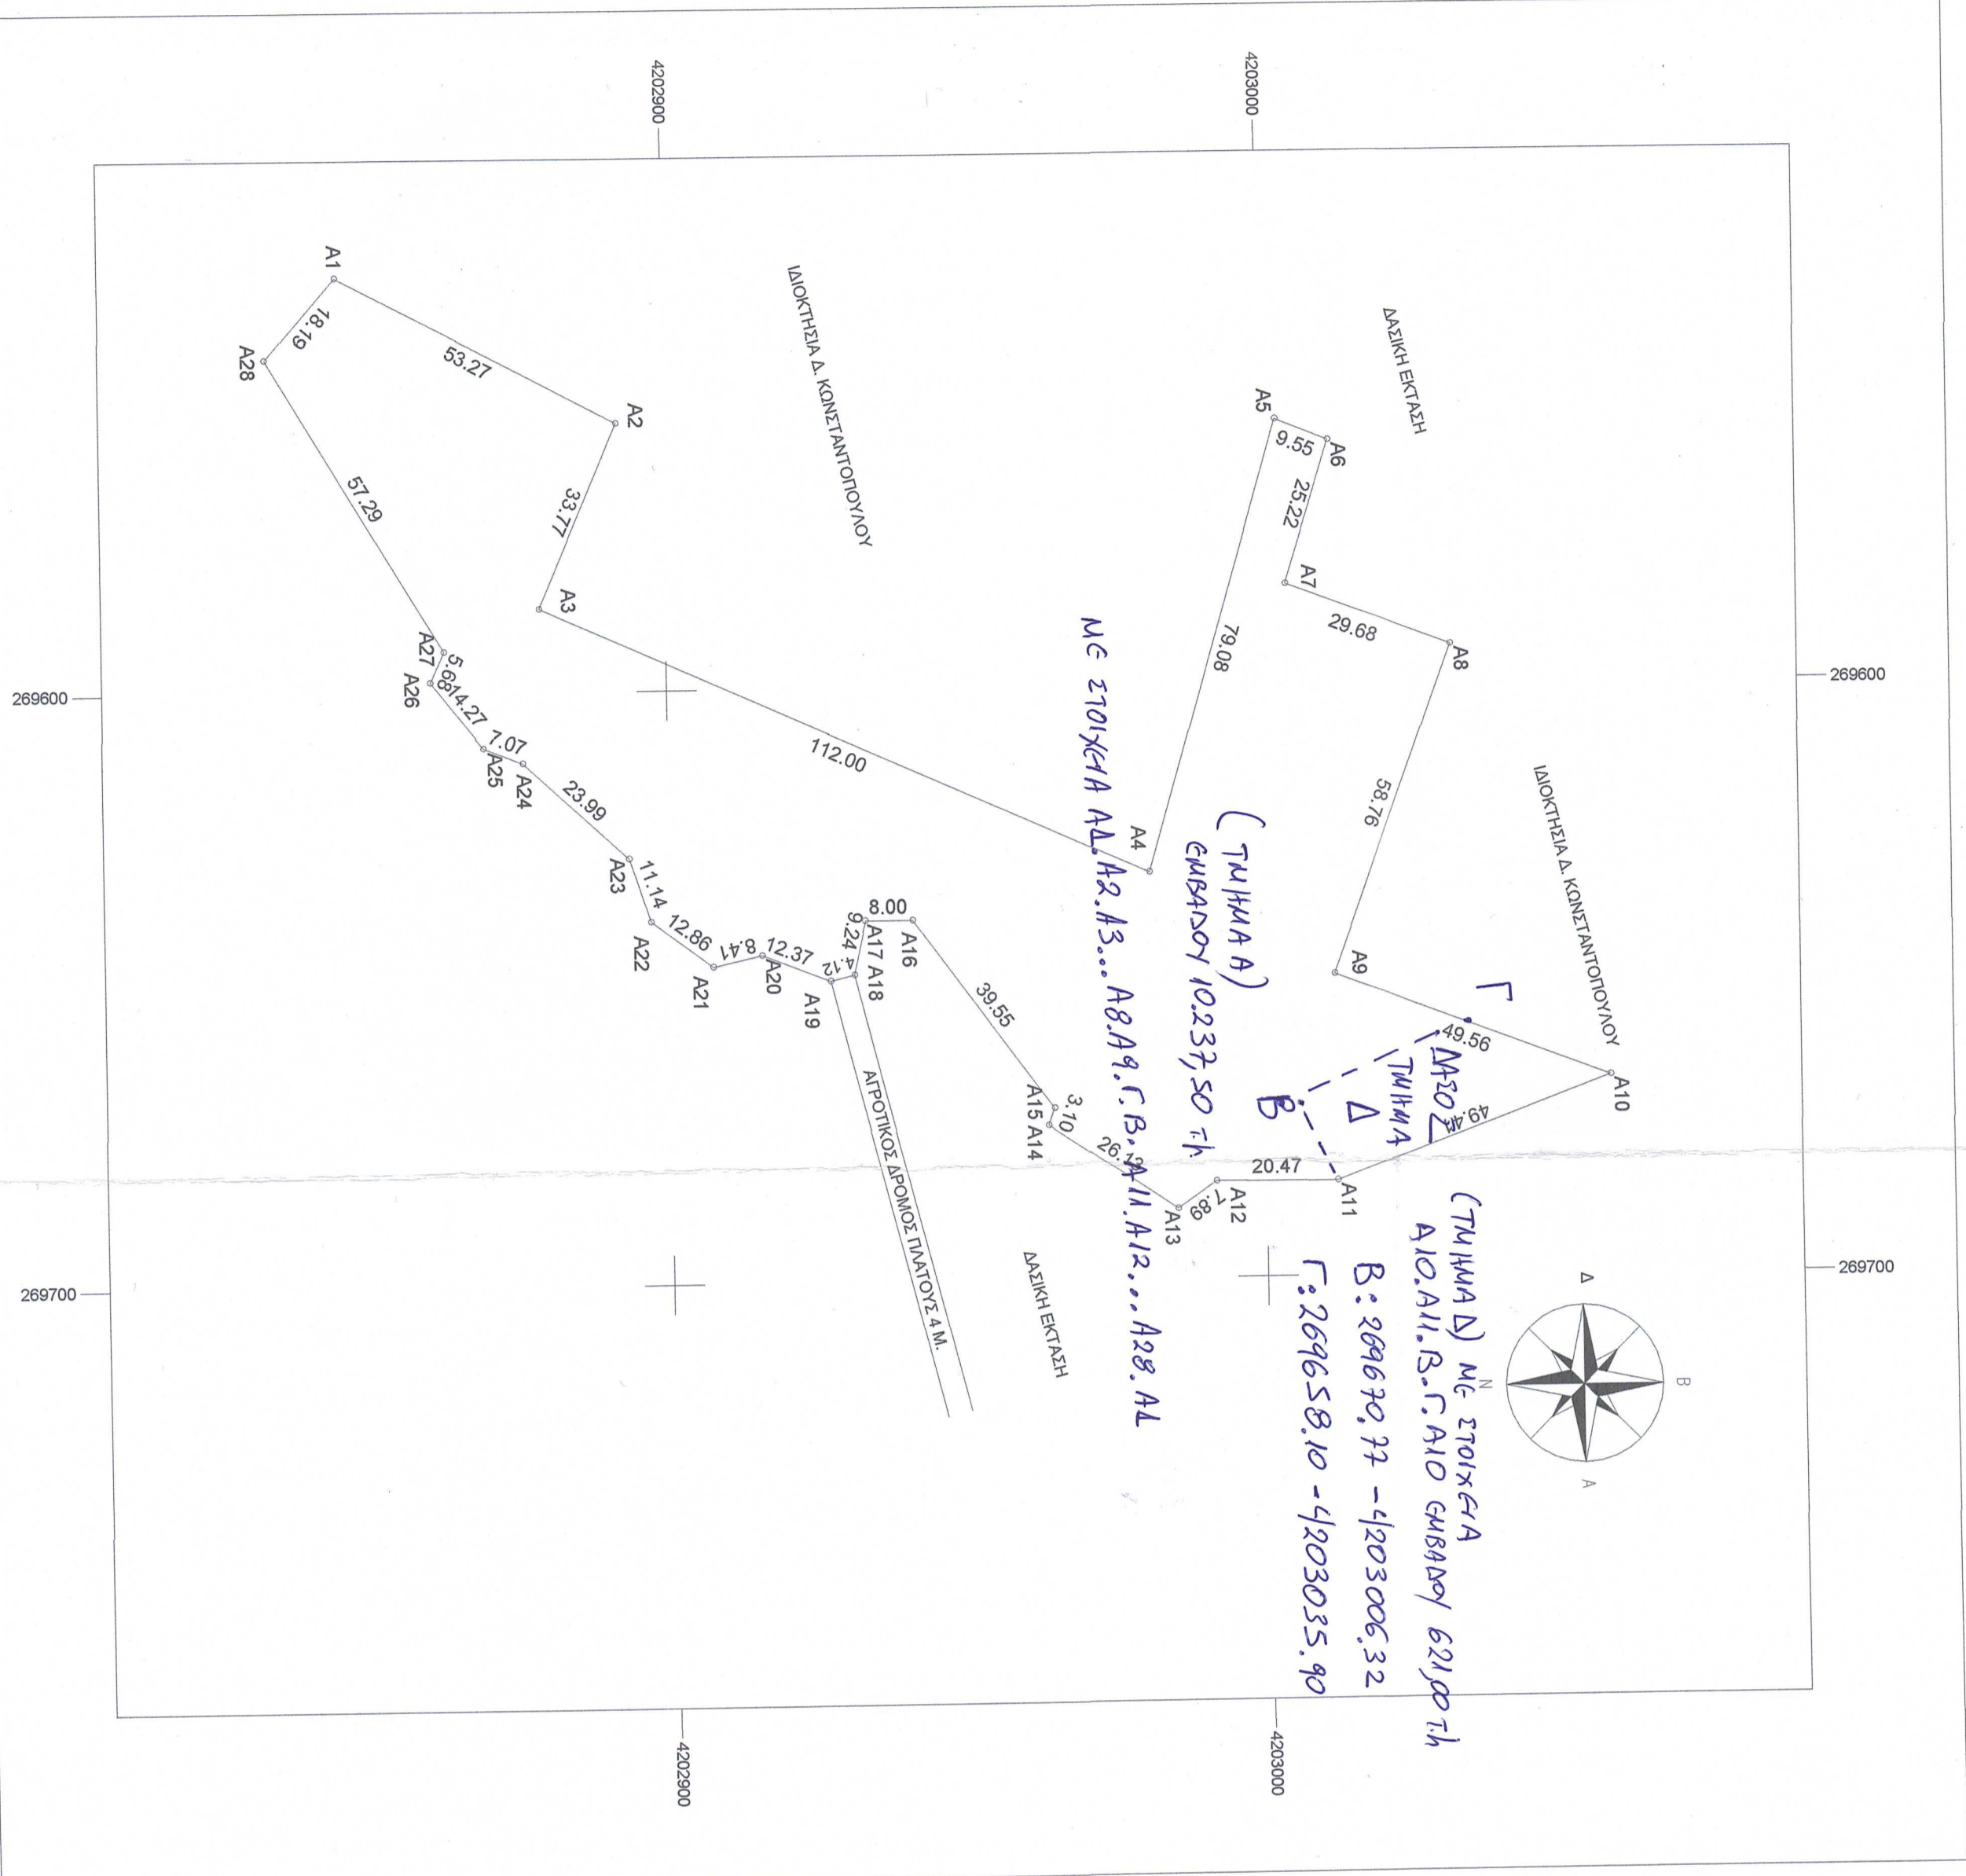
4202900
4203000
4202900
4203000
269600
269700
269600
269700

ΙΔΙΟΚΤΗΣΙΑ Δ. ΚΩΝΣΤΑΝΤΟΠΟΥΛΟΥ

ΔΑΣΙΚΗ ΕΚΤΑΣΗ

ΙΔΙΟΚΤΗΣΙΑ Δ. ΚΩΝΣΤΑΝΤΟΠΟΥΛΟΥ

ΔΑΣΙΚΗ ΕΚΤΑΣΗ

ΑΓΡΟΤΙΚΟΣ ΔΡΟΜΟΣ ΠΛΑΤΟΥΣ 4 Μ.

A1 A2 A3 A4 A5 A6 A7 A8 A9 A10 A11 A12 A13 A14 A15 A16 A17 A18 A19 A20 A21 A22 A23 A24 A25 A26 A27 A28

53.27 18.19 57.29 33.77 112.00 79.08 9.55 25.22 29.68 58.76 49.56 49.41 20.47 7.89 26.13 3.10 39.55 8.00 9.24 4.12 12.37 8.41 12.86 11.14 23.99 7.07 14.27 5.68

(ΤΜΗΜΑ Α)
ΕΜΒΑΔΟΥ 10.237,50 τ.μ
ΜΕ ΣΤΟΙΧΕΙΑ Α1.Α2.Α3...Α8.Α9.Γ.Β.Α11.Α12...Α28.Α1

Γ
Β
ΔΑΣΟΣ
ΤΜΗΜΑ
Δ

(ΤΜΗΜΑ Δ) ΜΕ ΣΤΟΙΧΕΙΑ
Α10.Α11.Β.Γ.Α10 ΕΜΒΑΔΟΥ 621,00 τ.μ
Β: 269670,77 - 4203006,32
Γ: 269658,10 - 4203035,90

Δ
Β
Ν
Α